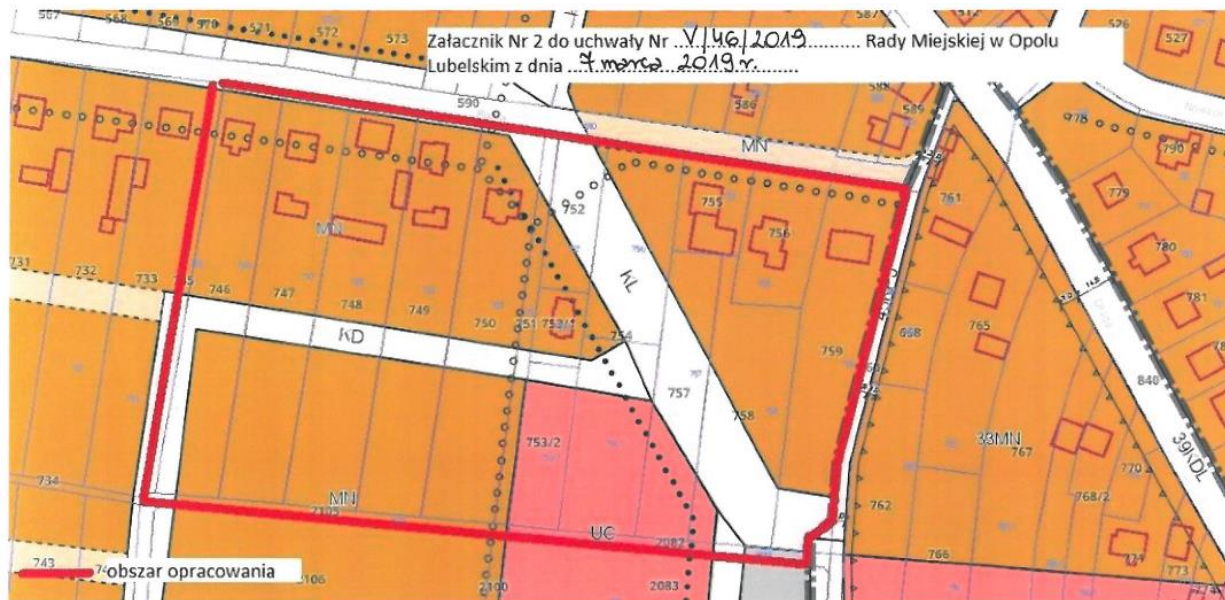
Załacznik Nr 2 do uchwały Nr V/46/2019 Rady Miejskiej w Opolu Lubelskim z dnia 7 marca 2019 r.

567 568 569 570 571 572 573 587 526 527 590 586 588 586 978 790 MN 755 756 752 761 779 780 MN 731 732 733 746 747 748 749 750 751 753/1 754 KL 781 765 668 759 KD 757 758 753/2 33MN 767 840 39KDL 770 734 MN 2105 768/2 762 UC 2082 766 743 2083 2100 2106 773 774

obszar opracowania